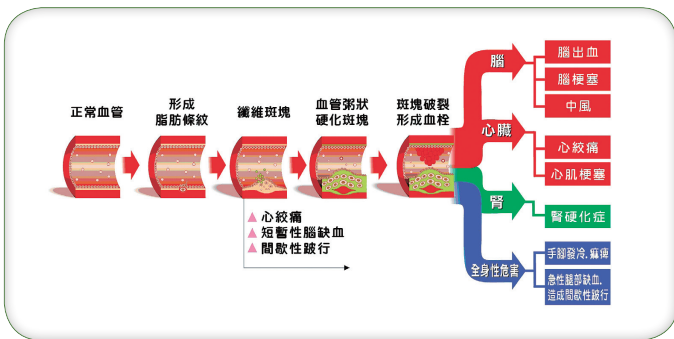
正常血管

形成脂肪條紋

纖維斑塊

血管粥狀硬化斑塊

斑塊破裂形成血栓

▲ 心絞痛
▲ 短暫性腦缺血
▲ 間歇性跛行

腦
腦出血
腦梗塞
中風

心臟
心絞痛
心肌梗塞

腎
腎硬化症

全身性危害
手腳發冷, 痲痺
急性腿部缺血, 造成間歇性跛行